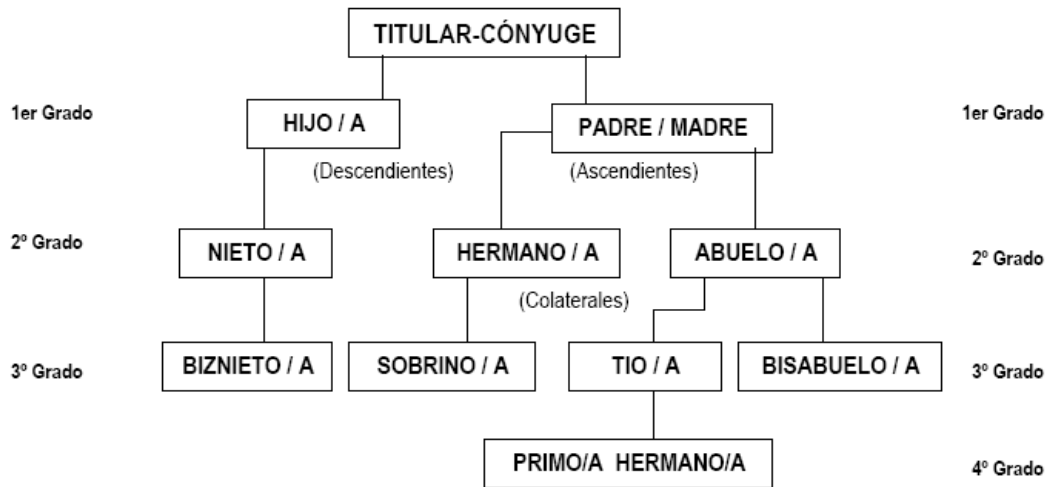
TITULAR-CÓNYUGE

1er Grado

HIJO / A

PADRE / MADRE

1er Grado

(Descendientes)

(Ascendientes)

2º Grado

NIETO / A

HERMANO / A

ABUELO / A

2º Grado

(Colaterales)

3º Grado

BIZNIETO / A

SOBRINO / A

TIO / A

BISABUELO / A

3º Grado

PRIMO/A HERMANO/A

4º Grado